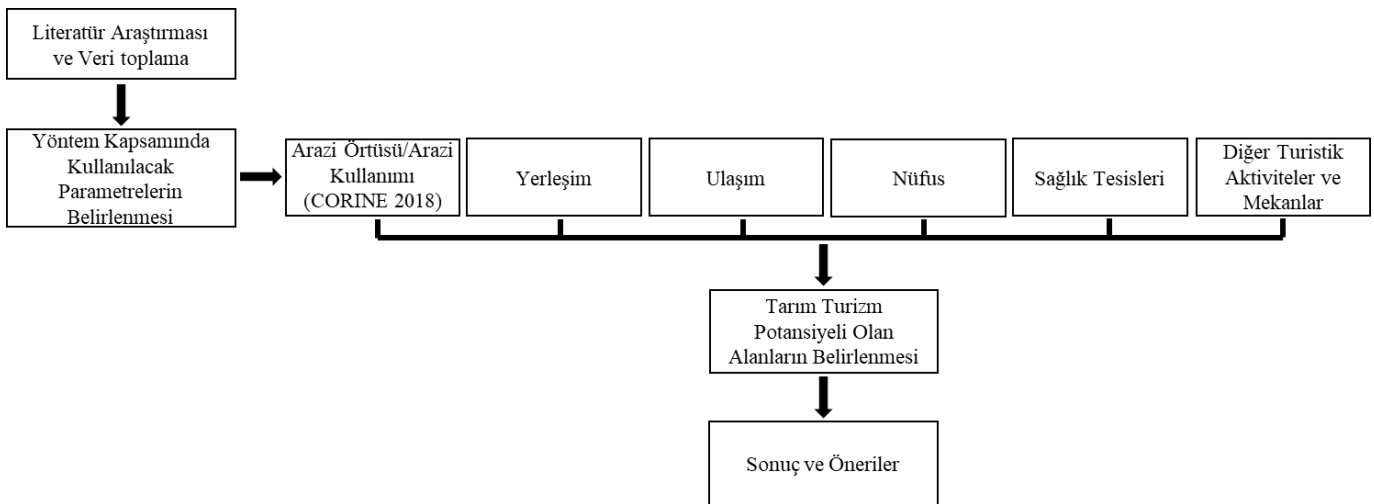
Literatür Araştırması ve Veri toplama

Yöntem Kapsamında Kullanılacak Parametrelerin Belirlenmesi

Arazi Örtüsü/Arazi Kullanımı (CORINE 2018)

Yerleşim

Ulaşım

Nüfus

Sağlık Tesisleri

Diğer Turistik Aktiviteler ve Mekanlar

Tarım Turizm Potansiyeli Olan Alanların Belirlenmesi

Sonuç ve Öneriler